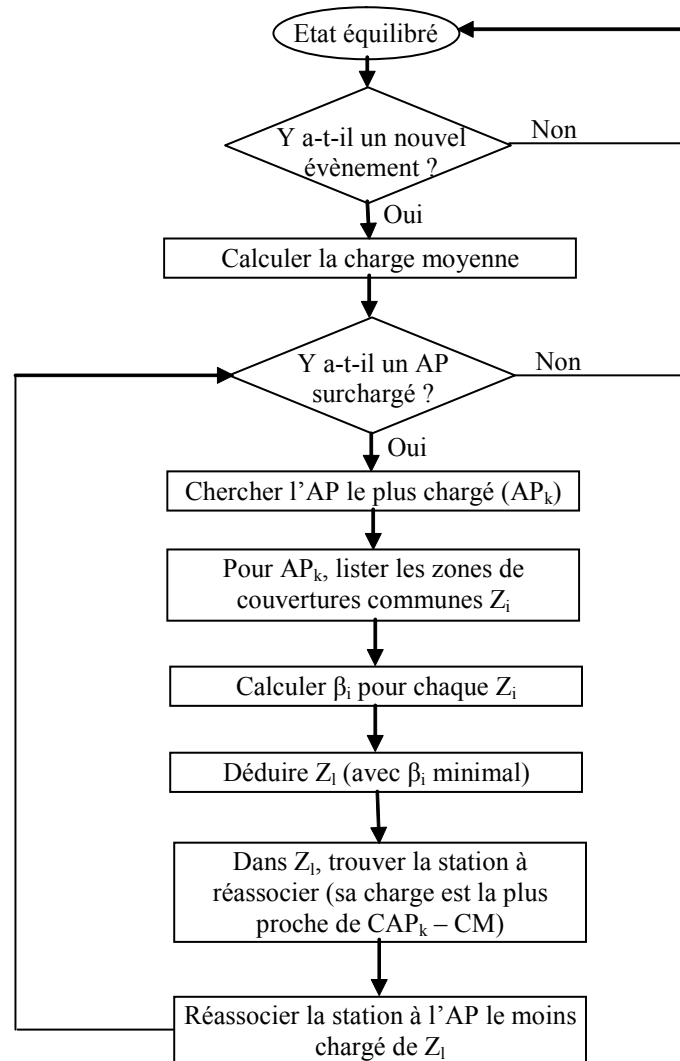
Etat équilibré

Y a-t-il un nouvel évènement ?

Non

Oui

Calculer la charge moyenne

Y a-t-il un AP surchargé ?

Non

Oui

Chercher l'AP le plus chargé ($AP_k$)

Pour $AP_k$, lister les zones de couvertures communes $Z_i$

Calculer $\beta_i$ pour chaque $Z_i$

Déduire $Z_l$ (avec $\beta_i$ minimal)

Dans $Z_l$, trouver la station à réassocier (sa charge est la plus proche de $CAP_k$ – CM)

Réassocier la station à l'AP le moins chargé de $Z_l$